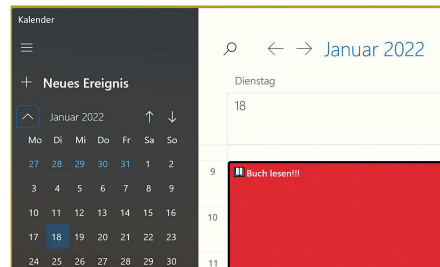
Kalender

Neues Ereignis

Januar 2022

| Mo | Di | Mi | Do | Fr | Sa | So |
|---|---|---|---|---|---|---|
| 27 | 28 | 29 | 30 | 31 | 1 | 2 |
| 3 | 4 | 5 | 6 | 7 | 8 | 9 |
| 10 | 11 | 12 | 13 | 14 | 15 | 16 |
| 17 | 18 | 19 | 20 | 21 | 22 | 23 |
| 24 | 25 | 26 | 27 | 28 | 29 | 30 |

Januar 2022

Dienstag

18

9

10

11

Buch lesen!!!